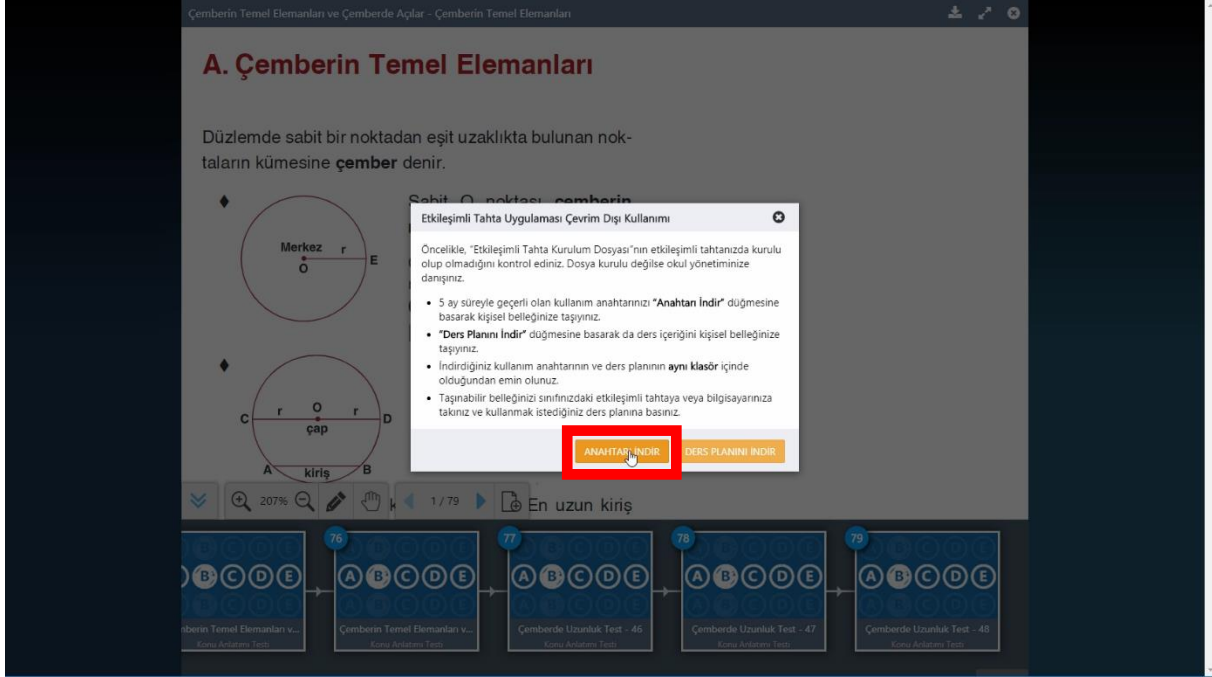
Çemberin Temel Elemanları ve Çemberde Açılar - Çemberin Temel Elemanları

A. Çemberin Temel Elemanları

Düzlemde sabit bir noktadan eşit uzaklıkta bulunan noktaların kümesine **çember** denir.

Merkez r O E

Sabit O noktası çemberin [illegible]

C r O r D çap

A kiriş B

En uzun kiriş

Etkileşimli Tahta Uygulaması Çevrim Dışı Kullanımı

Öncelikle, "Etkileşimli Tahta Kurulum Dosyası"nın etkileşimli tahtanızda kurulu olup olmadığını kontrol ediniz. Dosya kurulu değilse okul yönetiminize danışınız.

- 5 ay süreyle geçerli olan kullanım anahtarınızı **"Anahtarı İndir"** düğmesine basarak kişisel belleğinize taşıyınız.
- **"Ders Planını İndir"** düğmesine basarak da ders içeriğini kişisel belleğinize taşıyınız.
- İndirdiğiniz kullanım anahtarının ve ders planının **aynı klasör** içinde olduğundan emin olunuz.
- Taşınabilir belleğinizi sınıfınızdaki etkileşimli tahtaya veya bilgisayarınıza takınız ve kullanmak istediğiniz ders planına basınız.

ANAHTARI İNDİR DERS PLANINI İNDİR

207% 1 / 79

76 77 78 79

A B C D E

Çemberin Temel Elemanları v...
Konu Anlatımı Testi

Çemberin Temel Elemanları v...
Konu Anlatımı Testi

Çemberde Uzunluk Test - 46
Konu Anlatımı Testi

Çemberde Uzunluk Test - 47
Konu Anlatımı Testi

Çemberde Uzunluk Test - 48
Konu Anlatımı Testi